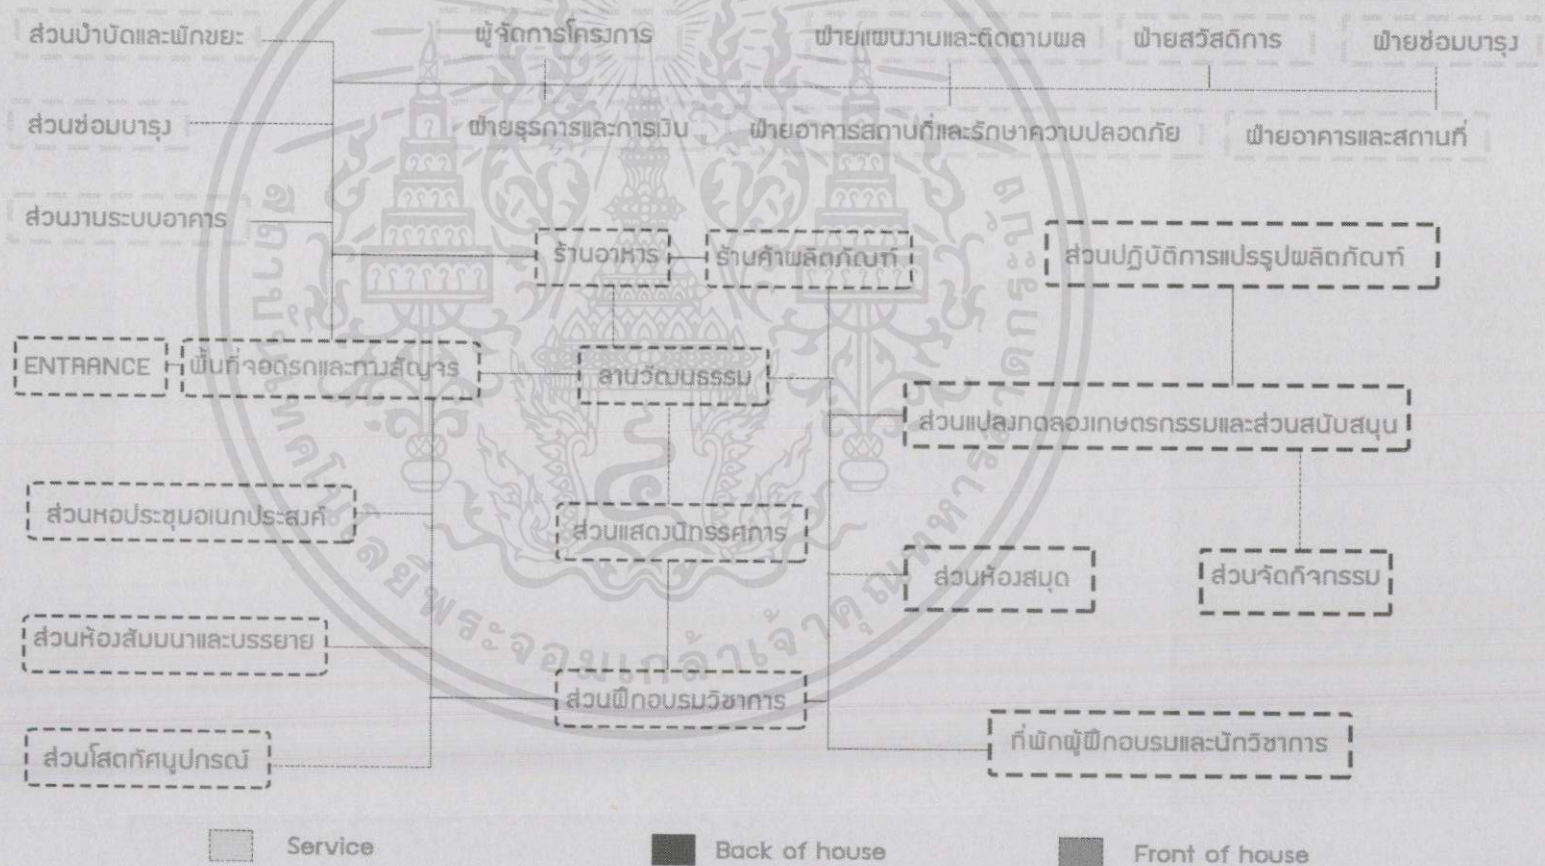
ส่วนบำบัดและพักขยะ
ผู้จัดการโครงการ
ฝ่ายแผนงานและติดตามผล
ฝ่ายสวัสดิการ
ฝ่ายซ่อมบำรุง
ส่วนซ่อมบำรุง
ฝ่ายธุรการและการเงิน
ฝ่ายอาคารสถานที่และรักษาความปลอดภัย
ฝ่ายอาคารและสถานที่
ส่วนงานระบบอาคาร
ร้านอาหาร
ร้านค้าผลิตภัณฑ์
ส่วนปฏิบัติการแปรรูปผลิตภัณฑ์
ENTRANCE
พื้นที่จอดรถและการสัญจร
ลานวัฒนธรรม
ส่วนแปลงทดลองเกษตรกรรมและส่วนสนับสนุน
ส่วนหอประชุมอเนกประสงค์
ส่วนแสดงนิทรรศการ
ส่วนห้องสมุด
ส่วนจัดกิจกรรม
ส่วนห้องสัมมนาและบรรยาย
ส่วนฝึกอบรมวิชาการ
ที่พักผู้ฝึกอบรมและนักวิชาการ
ส่วนโสตทัศนูปกรณ์
Service
Back of house
Front of house